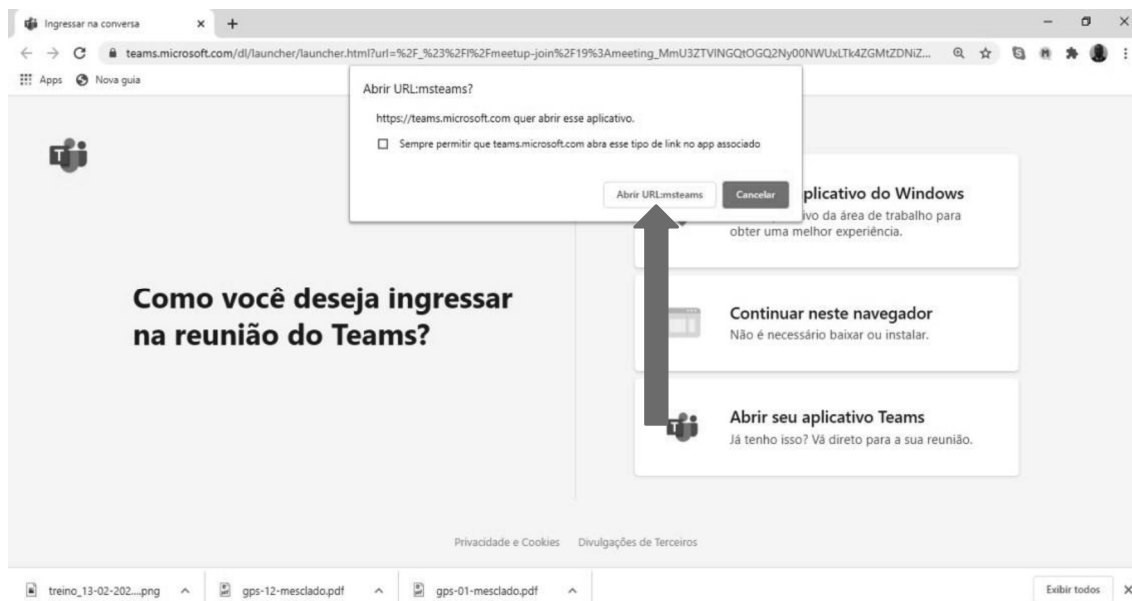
Ingressar na conversa × +

teams.microsoft.com/dl/launcher/launcher.html?url=%2F_%23%2Fl%2Fmeetup-join%2F19%3Ameeting_MmU3ZTVINGQtOGQ2Ny00NWUxLTk4ZGMtZDNiZ...

Apps Nova guia

Abrir URL:msteams?

https://teams.microsoft.com quer abrir esse aplicativo.

Sempre permitir que teams.microsoft.com abra esse tipo de link no app associado

Abrir URL:msteams Cancelar

Como você deseja ingressar na reunião do Teams?

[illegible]plicativo do Windows
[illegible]ivo da área de trabalho para obter uma melhor experiência.

Continuar neste navegador
Não é necessário baixar ou instalar.

Abrir seu aplicativo Teams
Já tenho isso? Vá direto para a sua reunião.

Privacidade e Cookies Divulgações de Terceiros

treino_13-02-202....png gps-12-mesclado.pdf gps-01-mesclado.pdf Exibir todos ×